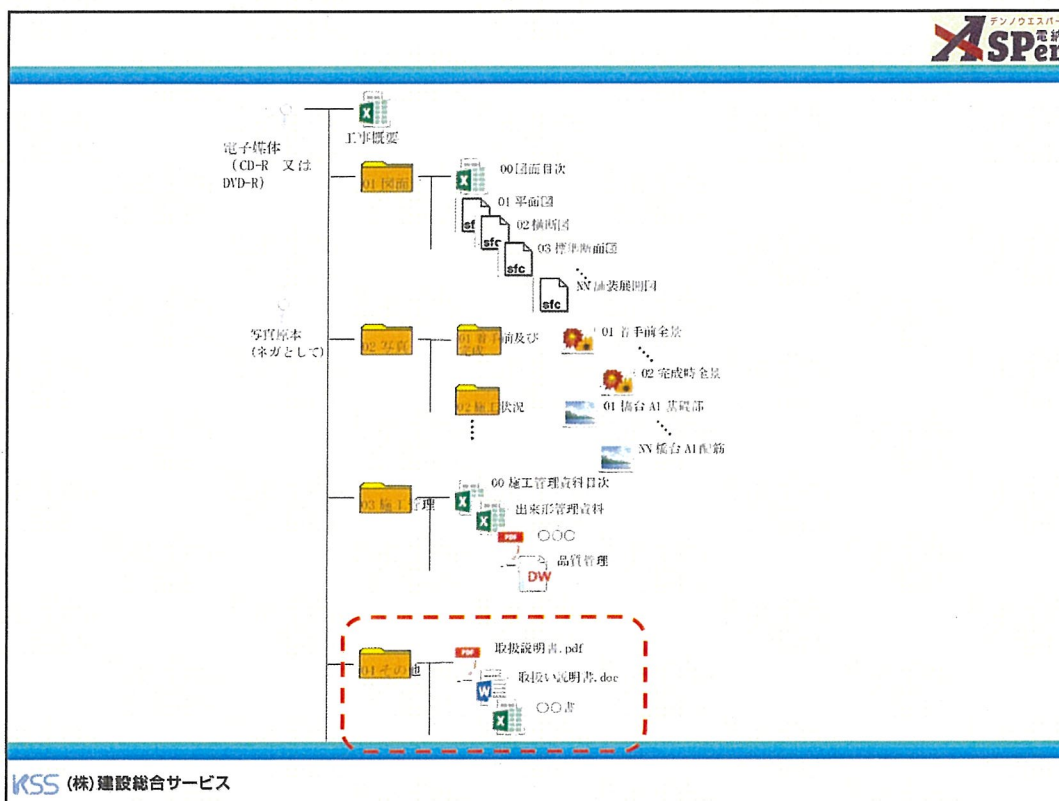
デンノウエスパー
ASPer 電納

工事概要

電子媒体
(CD-R 又は
DVD-R)

01 図面

00図面目次

01 平面図

02 横断図

03 標準断面図

NN 舗装展開図

sfc

sfc

sfc

sfc

写真原本
(ネガとして)

02 写真

01 着手前及び完成

01 着手前全景

02 完成時全景

02 施工状況

01 橋台 A1 基礎部

NN 橋台 A1 配筋

03 施工管理

00 施工管理資料目次

出来形管理資料

PDF

○○C

DW

品質管理

04 その他

PDF

取扱説明書.pdf

W

取扱い説明書.doc

○○書

KSS (株)建設総合サービス